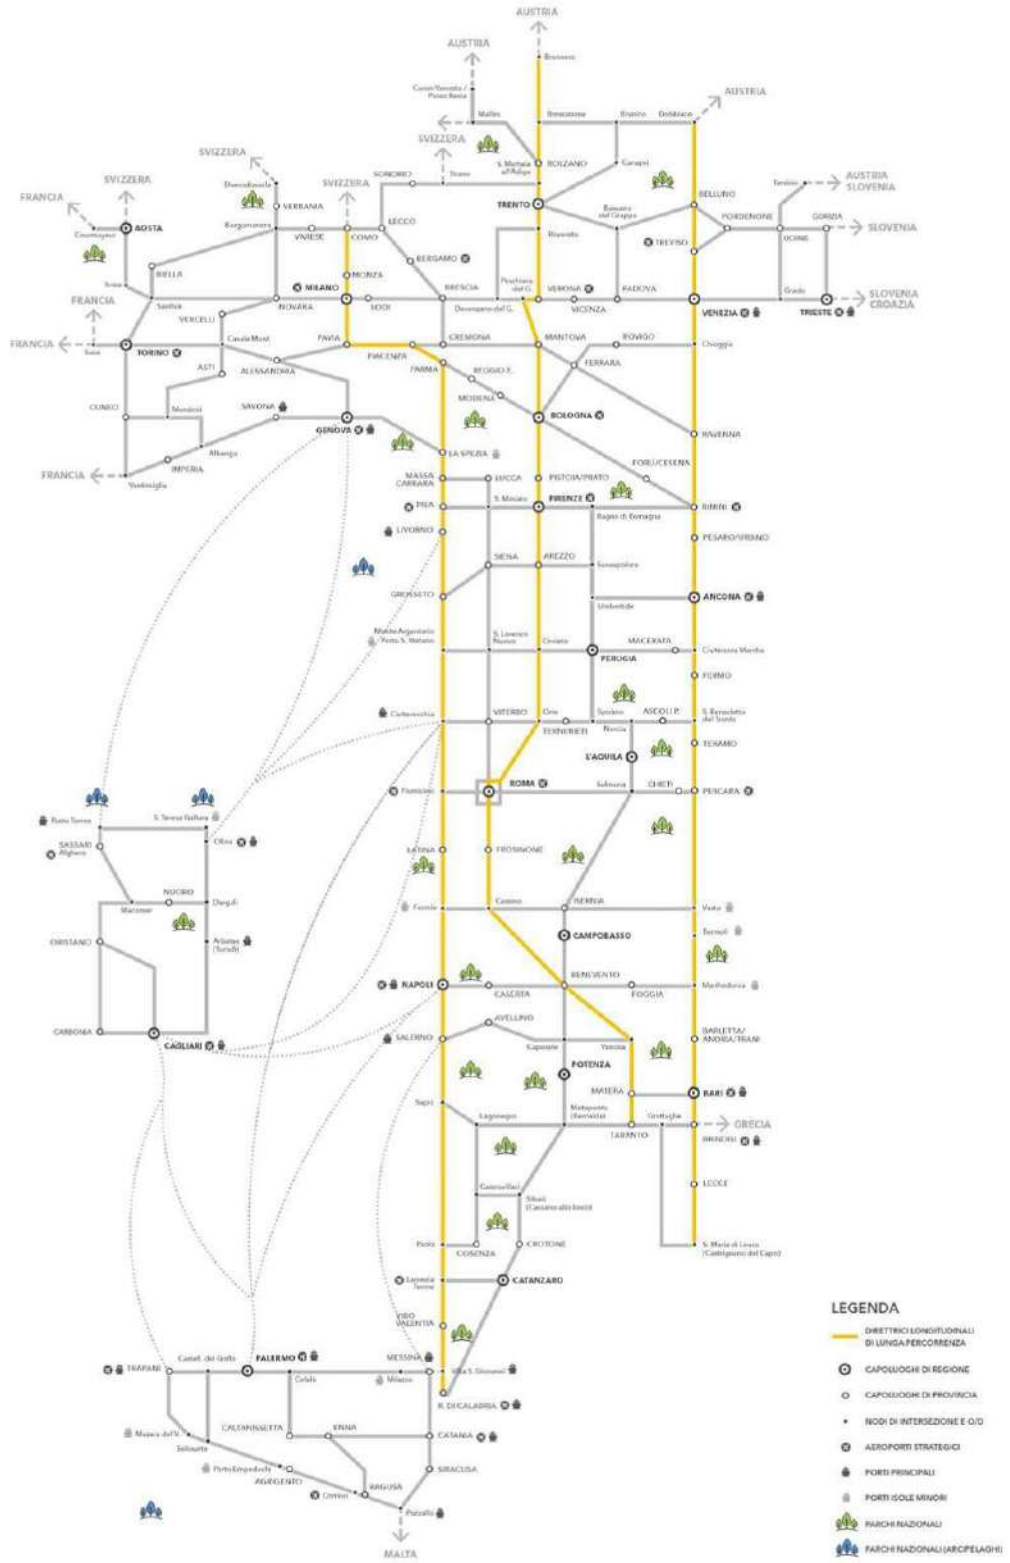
AUSTRIA
AUSTRIA
Brennero
Curon Venosta / Passo Resia
Malles
Brunico
Dobbiaco
AUSTRIA
SVIZZERA
S. Michele all'Adige
BOLZANO
Carzago
SVIZZERA
SVIZZERA
Domodossola
SONDRIO
Tirano
TRENTO
BELLUNO
Tarvisio
AUSTRIA SLOVENIA
FRANCIA
SVIZZERA
Courmayeur
AOSTA
VERBANIA
LECCO
Bassano del Grappa
PORDENONE
GORIZIA
SLOVENIA
Borgomanero
VARESE
COMO
BERGAMO
Rovereto
TREVISO
UDINE
BIELLA
MONZA
FRANCIA
Santhià
NOVARA
MILANO
LODI
BRESCIA
Peschiera del G.
VERONA
VICENZA
PADOVA
Grado
TRIESTE
SLOVENIA CROAZIA
VERCELLI
Desenzano del G.
VENEZIA
FRANCIA
Susa
TORINO
Casale Monf.
PAVIA
CREMONA
MANTOVA
ROVIGO
Chioggia
ASTI
ALESSANDRIA
PIACENZA
PARMA
REGGIO E.
FERRARA
CUNEO
Mondovì
SAVONA
MODENA
BOLOGNA
Albenga
GENOVA
LA SPEZIA
RAVENNA
FRANCIA
IMPERIA
Ventimiglia
MASSA CARRARA
LUCCA
PISTOIA/PRATO
FORLÌ/CESENA
PISA
S. Miniato
FIRENZE
Bagno di Romagna
RIMINI
LIVORNO
PESARO/URBINO
SIENA
AREZZO
Sansepolcro
GROSSETO
ANCONA
Umbertide
Monte Argentario / Porto S. Stefano
S. Lorenzo Nuovo
Orvieto
MACERATA
PERUGIA
Civitanova Marche
FERMO
Civitavecchia
VITERBO
Orte
Spoleto
ASCOLI P.
S. Benedetto del Tronto
TERNI/RIETI
Norcia
TERAMO
L'AQUILA
ROMA
Sulmona
CHIETI
PESCARA
Porto Torres
S. Teresa Gallura
Fiumicino
SASSARI Alghero
Olbia
LATINA
FROSINONE
NUORO
Macomer
Dorgali
Formia
Cassino
ISERNIA
Vasto
Termoli
ORISTANO
Arbatax (Tortolì)
CAMPOBASSO
BENEVENTO
NAPOLI
CASERTA
FOGGIA
Manfredonia
CARBONIA
CAGLIARI
AVELLINO
SALERNO
Contursi
Potenza
POTENZA
BARLETTA/ ANDRIA/TRANI
MATERA
BARI
Sapri
Lagonegro
Metaponto (Bernalda)
Grottaglie
GRECIA
TARANTO
BRINDISI
Castrovillari
LECCE
Sibari (Cassano allo Ionio)
Paola
COSENZA
CROTONE
S. Maria di Leuca (Castrignano del Capo)
Lamezia Terme
CATANZARO
VIBO VALENTIA
LEGENDA
DIRETTRICI LONGITUDINALI DI LUNGA PERCORRENZA
CAPOLUOGHI DI REGIONE
CAPOLUOGHI DI PROVINCIA
NODI DI INTERSEZIONE E O/D
AEROPORTI STRATEGICI
PORTI PRINCIPALI
PORTI ISOLE MINORI
PARCHI NAZIONALI
PARCHI NAZIONALI (ARCIPELAGHI)
TRAPANI
Castel. del Golfo
PALERMO
Cefalù
Milazzo
MESSINA
Villa S. Giovanni
R. DI CALABRIA
Mazara del V.
CALTANISSETTA
ENNA
CATANIA
Selinunte
Porto Empedocle
AGRIGENTO
Comiso
RAGUSA
SIRACUSA
Pozzallo
MALTA